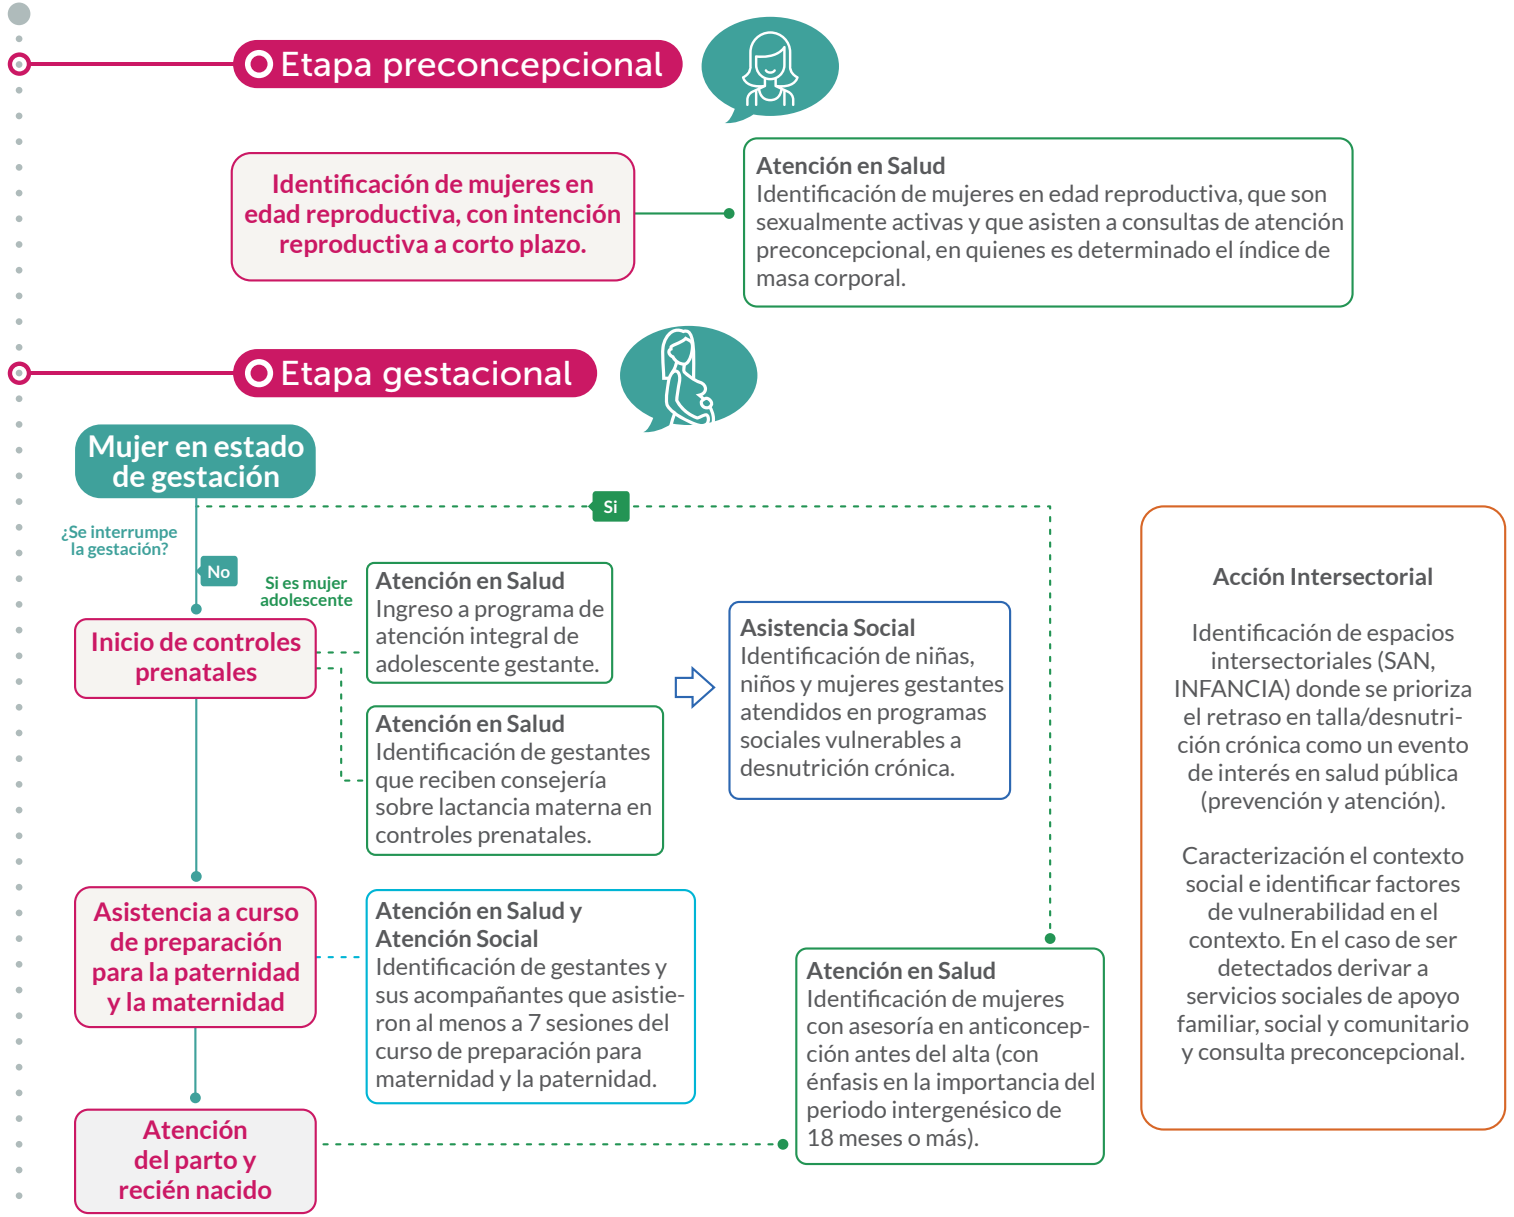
Etapa preconcepcional

Identificación de mujeres en edad reproductiva, con intención reproductiva a corto plazo.

Atención en Salud
Identificación de mujeres en edad reproductiva, que son sexualmente activas y que asisten a consultas de atención preconcepcional, en quienes es determinado el índice de masa corporal.

Etapa gestacional

Mujer en estado de gestación

¿Se interrumpe la gestación?

Si

No

Si es mujer adolescente

Inicio de controles prenatales

Atención en Salud
Ingreso a programa de atención integral de adolescente gestante.

Atención en Salud
Identificación de gestantes que reciben consejería sobre lactancia materna en controles prenatales.

Asistencia Social
Identificación de niñas, niños y mujeres gestantes atendidos en programas sociales vulnerables a desnutrición crónica.

Acción Intersectorial

Identificación de espacios intersectoriales (SAN, INFANCIA) donde se prioriza el retraso en talla/desnutrición crónica como un evento de interés en salud pública (prevención y atención).

Caracterización el contexto social e identificar factores de vulnerabilidad en el contexto. En el caso de ser detectados derivar a servicios sociales de apoyo familiar, social y comunitario y consulta preconcepcional.

Asistencia a curso de preparación para la paternidad y la maternidad

Atención en Salud y Atención Social
Identificación de gestantes y sus acompañantes que asistieron al menos a 7 sesiones del curso de preparación para maternidad y la paternidad.

Atención en Salud
Identificación de mujeres con asesoría en anticoncepción antes del alta (con énfasis en la importancia del periodo intergenésico de 18 meses o más).

Atención del parto y recién nacido